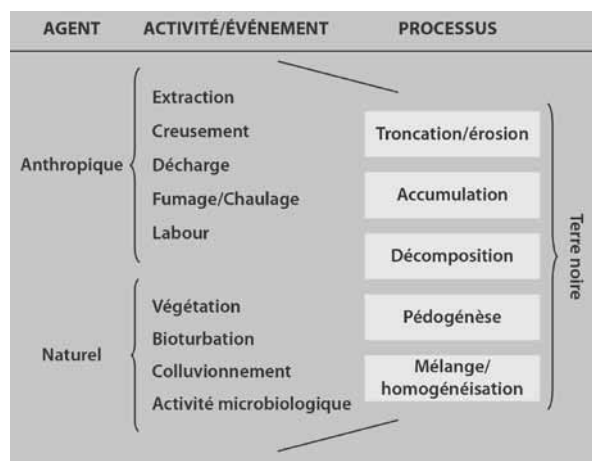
| AGENT | ACTIVITÉ/ÉVÉNEMENT | PROCESSUS |
|---|---|---|

Anthropique
Extraction
Creusement
Décharge
Fumage/Chaulage
Labour

Naturel
Végétation
Bioturbation
Colluvionnement
Activité microbiologique

Troncation/érosion
Accumulation
Décomposition
Pédogénèse
Mélange/ homogénéisation

Terre noire